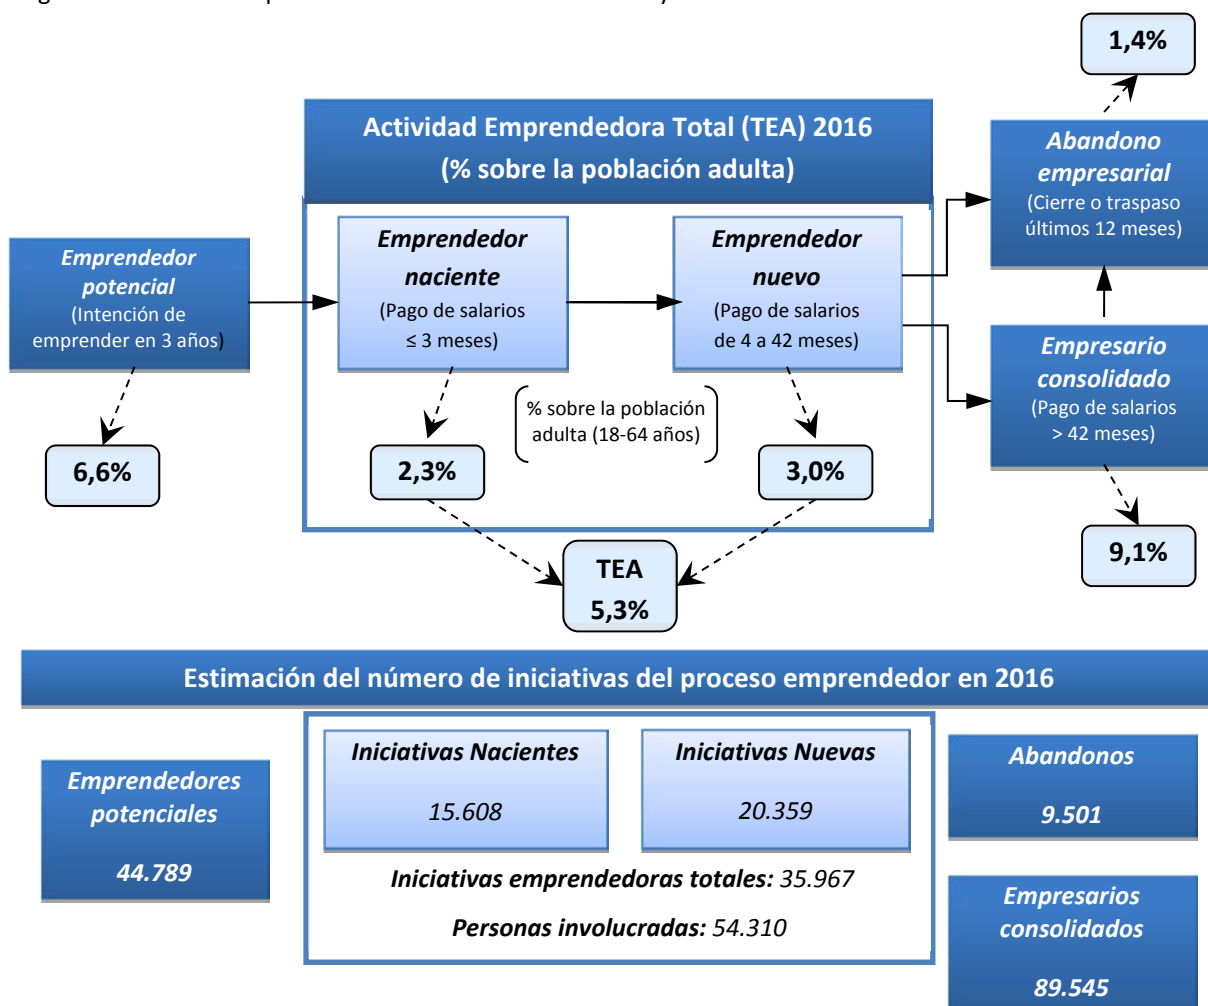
Actividad Emprendedora Total (TEA) 2016
(% sobre la población adulta)

1,4%

Abandono empresarial
(Cierre o traspaso últimos 12 meses)

Emprendedor potencial
(Intención de emprender en 3 años)

Emprendedor naciente
(Pago de salarios ≤ 3 meses)

Emprendedor nuevo
(Pago de salarios de 4 a 42 meses)

Empresario consolidado
(Pago de salarios > 42 meses)

% sobre la población adulta (18-64 años)

6,6%

2,3%

3,0%

9,1%

TEA
5,3%

Estimación del número de iniciativas del proceso emprendedor en 2016

Emprendedores potenciales

44.789

Iniciativas Nacientes

15.608

Iniciativas Nuevas

20.359

Iniciativas emprendedoras totales: 35.967

Personas involucradas: 54.310

Abandonos

9.501

Empresarios consolidados

89.545